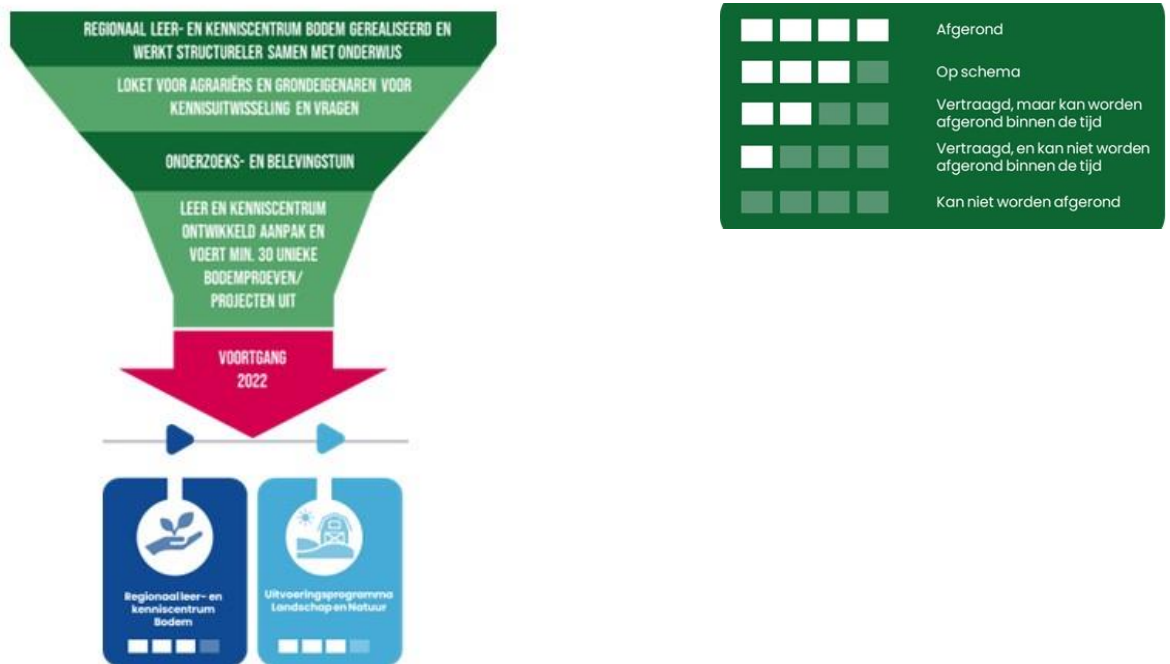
REGIONAAL LEER- EN KENNISCENTRUM BODEM GEREALISEERD EN WERKT STRUCTURELER SAMEN MET ONDERWIJS

LOKET VOOR AGRARIËRS EN GRONDEIGENAREN VOOR KENNISUITWISSELING EN VRAGEN

ONDERZOEKS- EN BELEVINGSTUIN

LEER EN KENNISCENTRUM ONTWIKKELD AANPAK EN VOERT MIN. 30 UNIEKE BODEMPROEVEN/ PROJECTEN UIT

VOORTGANG 2022

Regionaal leer- en kenniscentrum Bodem

Uitvoeringsprogramma Landschap en Natuur

Afgerond

Op schema

Vertraagd, maar kan worden afgerond binnen de tijd

Vertraagd, en kan niet worden afgerond binnen de tijd

Kan niet worden afgerond